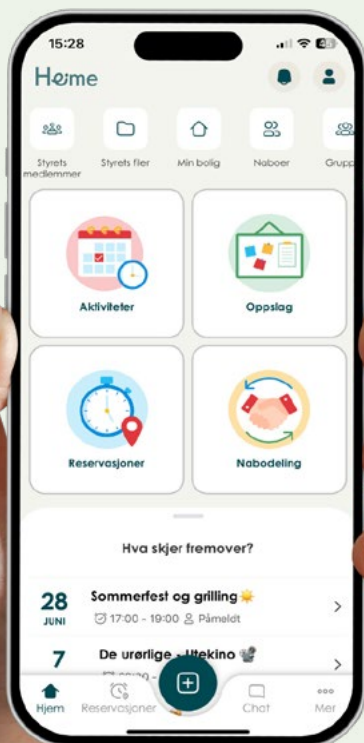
15:28

Hjeme

Styrets medlemmer
Styrets filer
Min bolig
Naboer
Grupp

Aktiviteter
Oppslag
Reservasjoner
Nabodeling

Hva skjer fremover?

28
JUNI
Sommerfest og grilling
17:00 - 19:00 Påmeldt

7
De urørlige - Utekino

Hjem
Reservasjoner
Chat
Mer